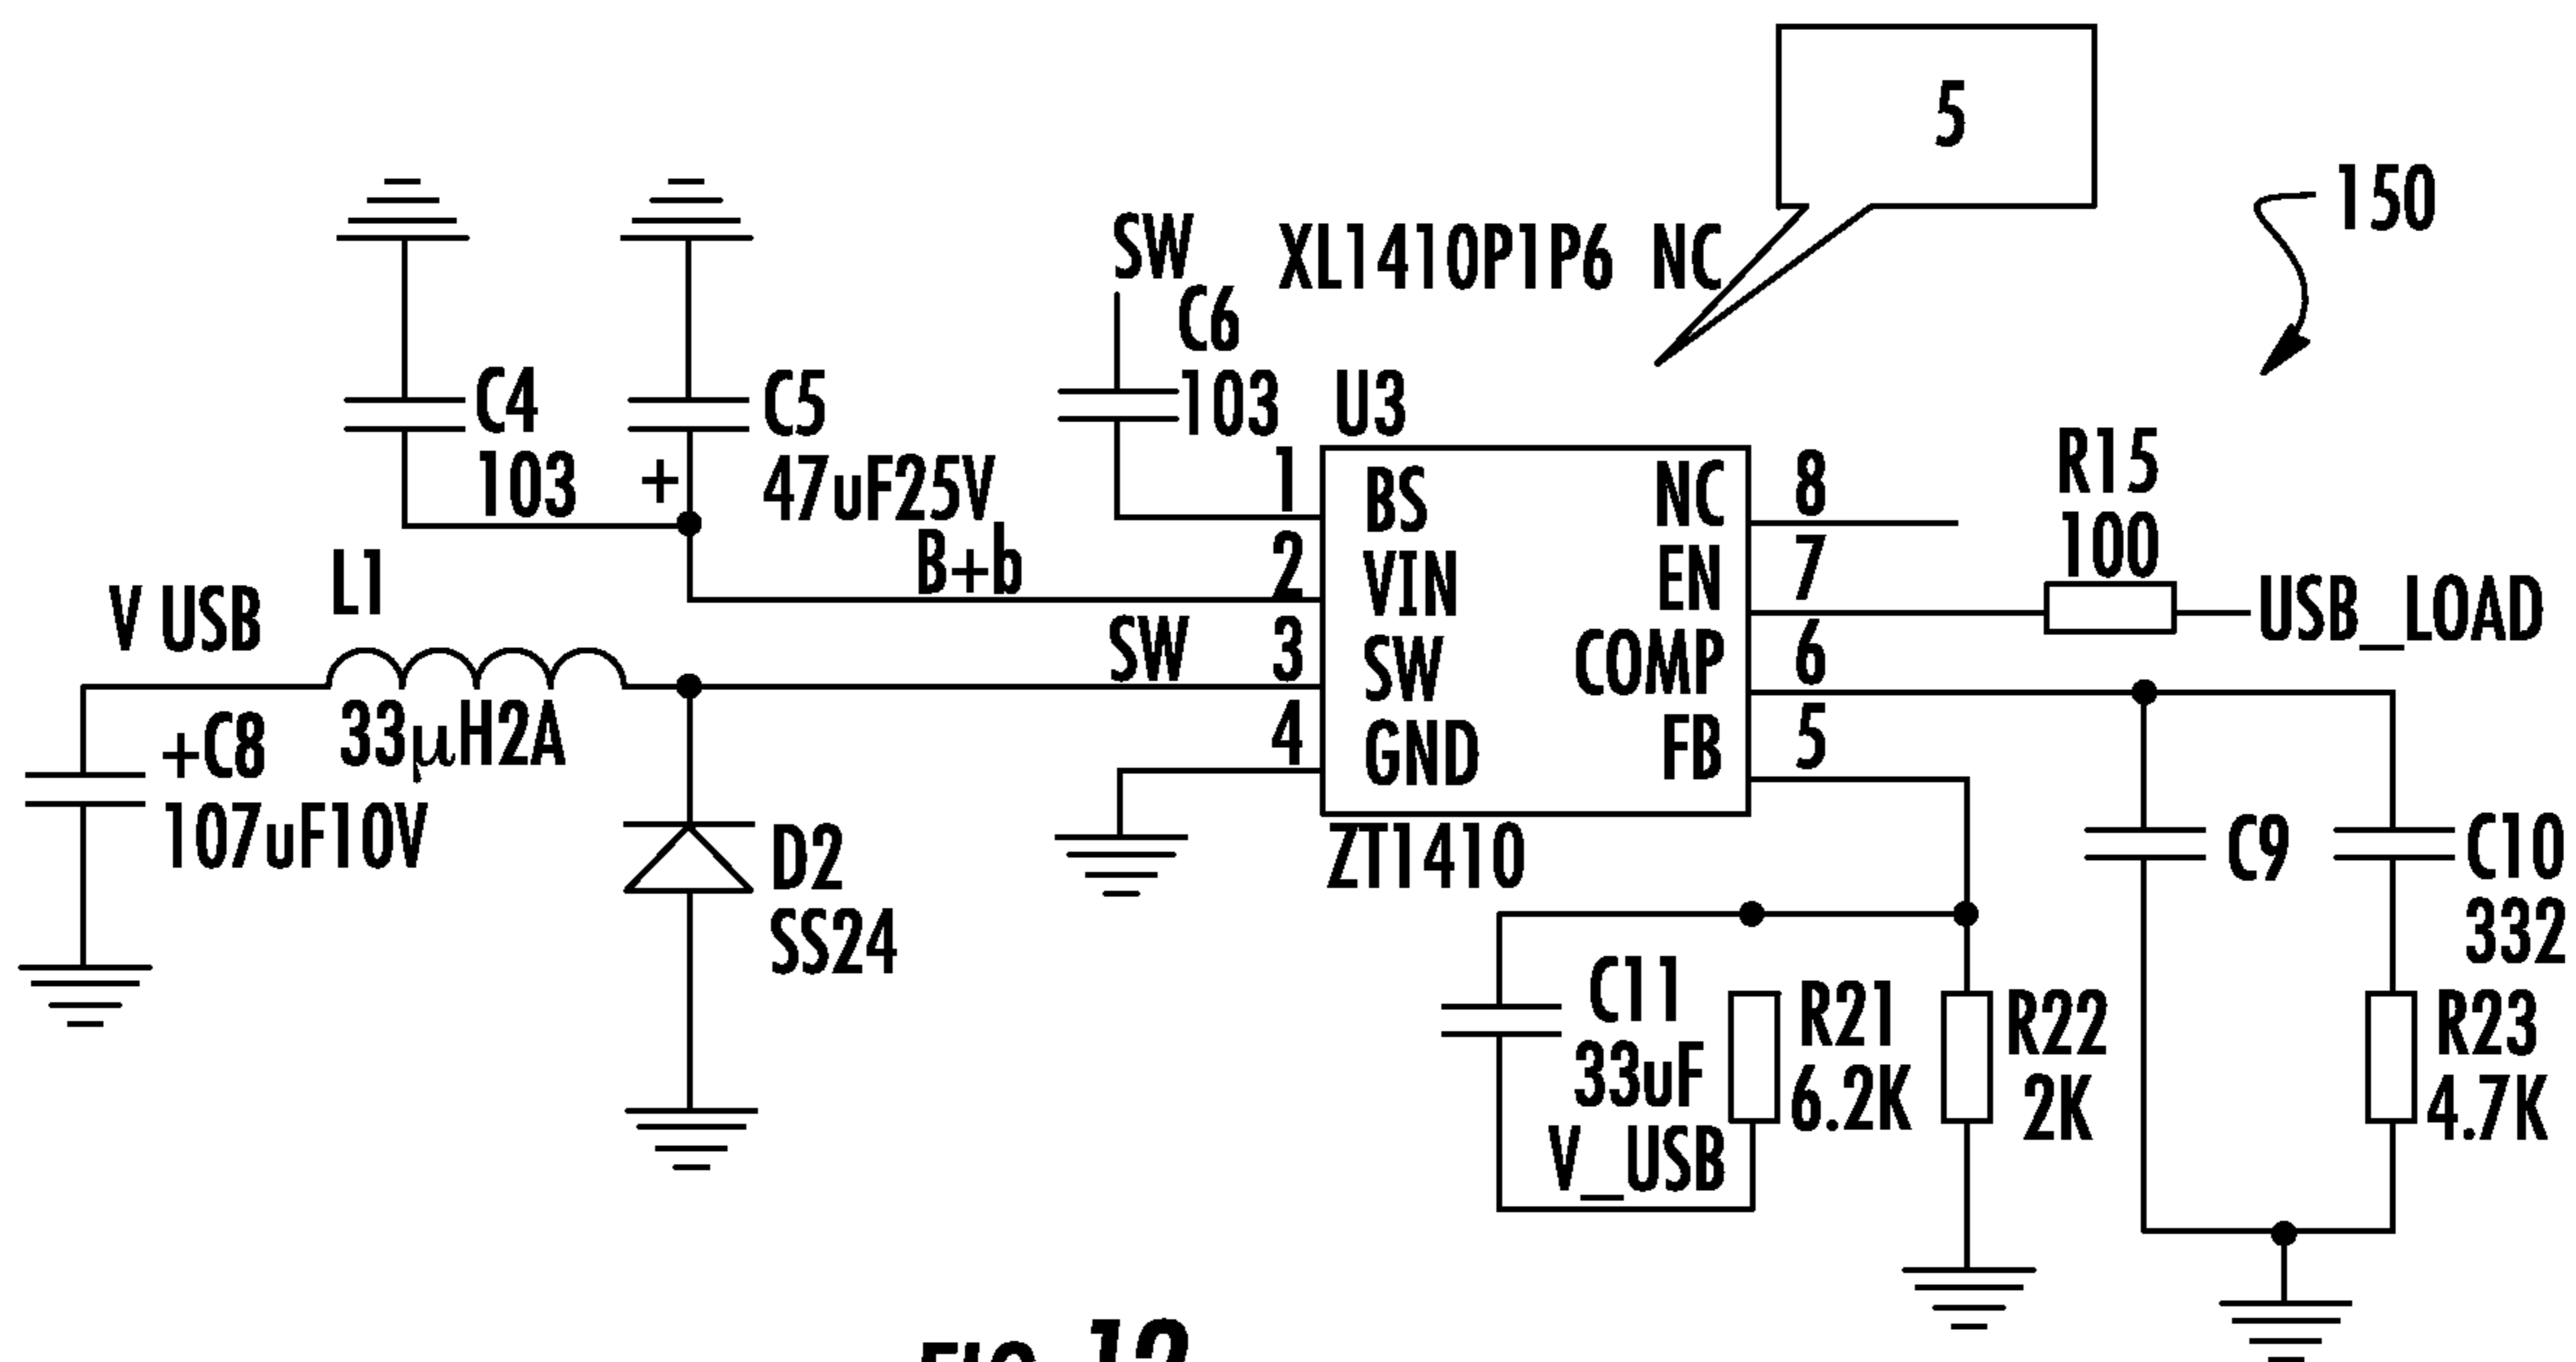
5

150

SW XL1410P1P6 NC

C6

C4 C5 103 U3

103 + 47uF25V 1 BS NC 8 R15

B+b 2 VIN EN 7 100

V USB L1 SW 3 SW COMP 6 USB_LOAD

+C8 33μH2A 4 GND FB 5

107uF10V

D2 ZT1410 C9 C10

SS24 332

C11 R21 R22 R23

33uF 6.2K 2K 4.7K

V_USB

FIG. 12